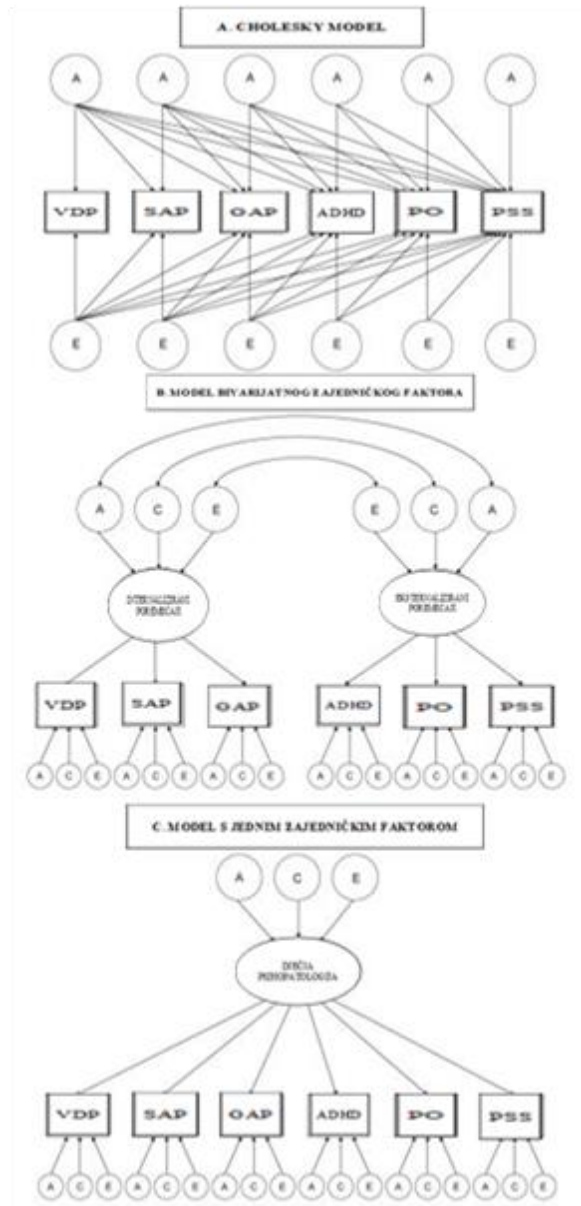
A. CHOLESKY MODEL

A A A A A A

VDP SAP OAP ADHD PO PSS

E E E E E E

B. MODEL BIVARIJATNOG ZAJEDNIČKOG FAKTORA

A C E E C A

INTERNALIZIRANI POREMEĆAJ

EKSTERNALIZIRANI POREMEĆAJ

VDP SAP OAP ADHD PO PSS

A C E A C E A C E A C E A C E A C E

C. MODEL S JEDNIM ZAJEDNIČKIM FAKTOROM

A C E

DJEČJA PSIHOPATOLOGIJA

VDP SAP OAP ADHD PO PSS

A C E A C E A C E A C E A C E A C E